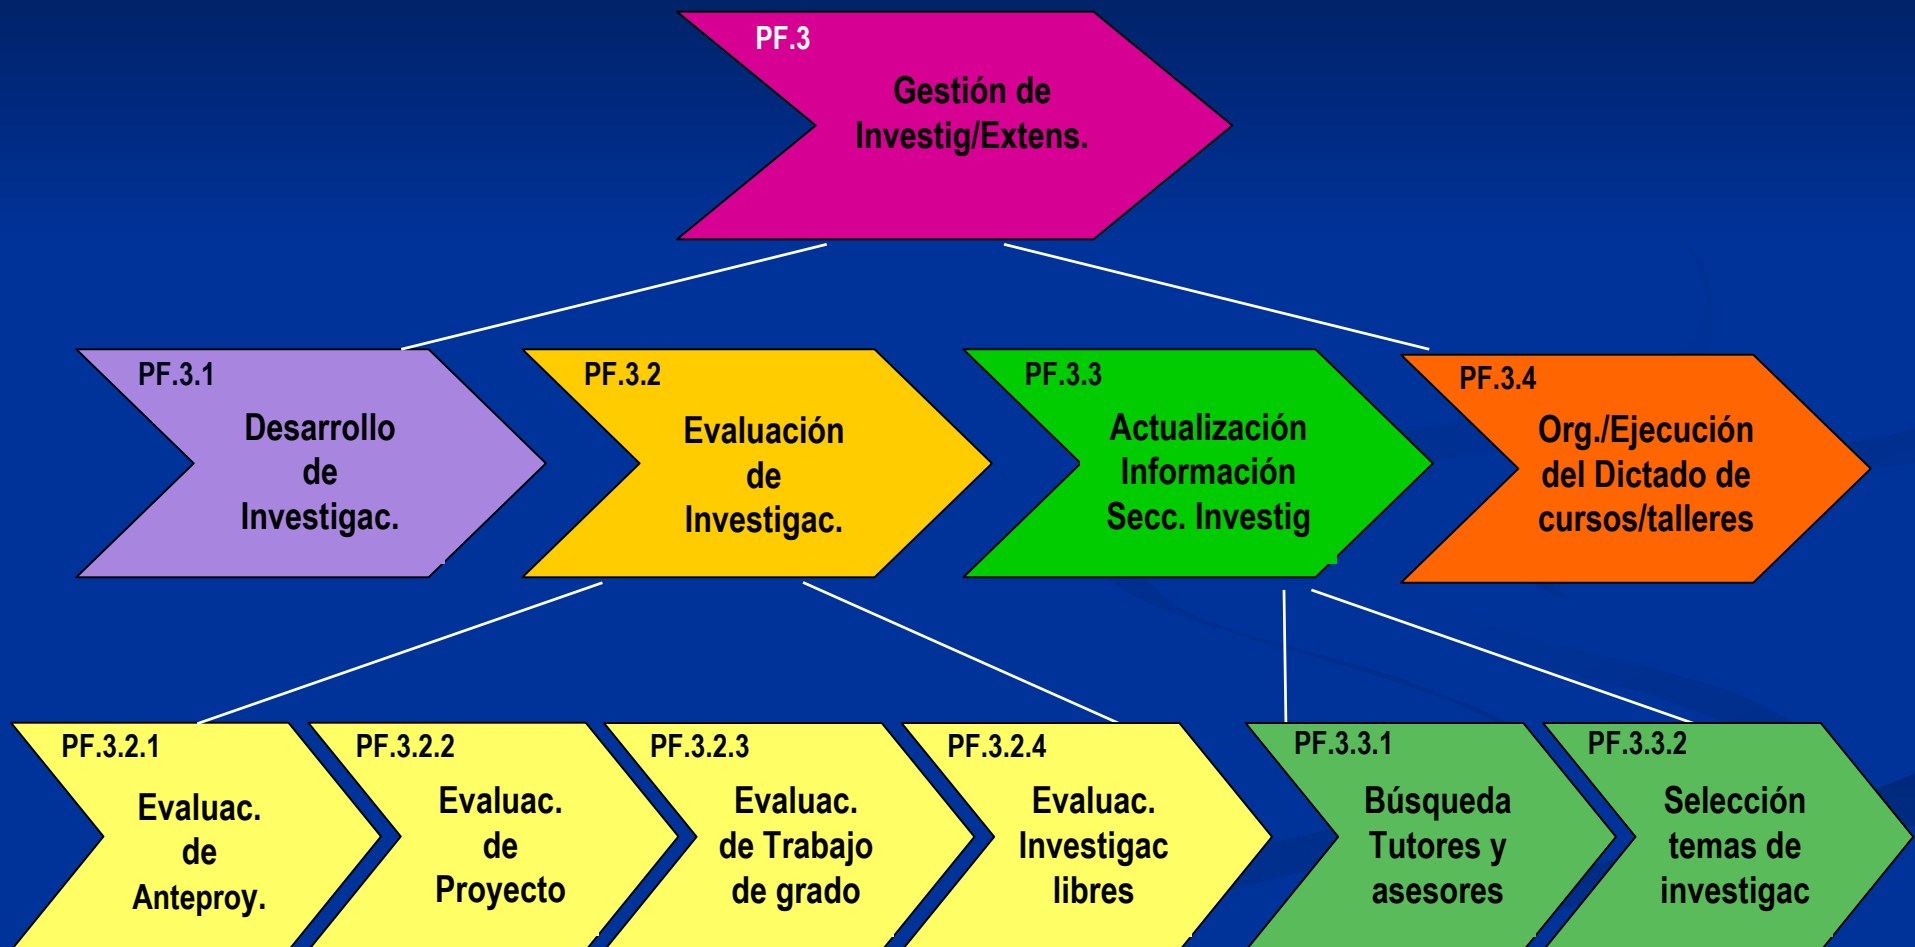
PF.3
Gestión de Investig/Extens.

PF.3.1
Desarrollo de Investigac.

PF.3.2
Evaluación de Investigac.

PF.3.3
Actualización Información Secc. Investig

PF.3.4
Org./Ejecución del Dictado de cursos/talleres

PF.3.2.1
Evaluac. de Anteproy.

PF.3.2.2
Evaluac. de Proyecto

PF.3.2.3
Evaluac. de Trabajo de grado

PF.3.2.4
Evaluac. Investigac libres

PF.3.3.1
Búsqueda Tutores y asesores

PF.3.3.2
Selección temas de investigac